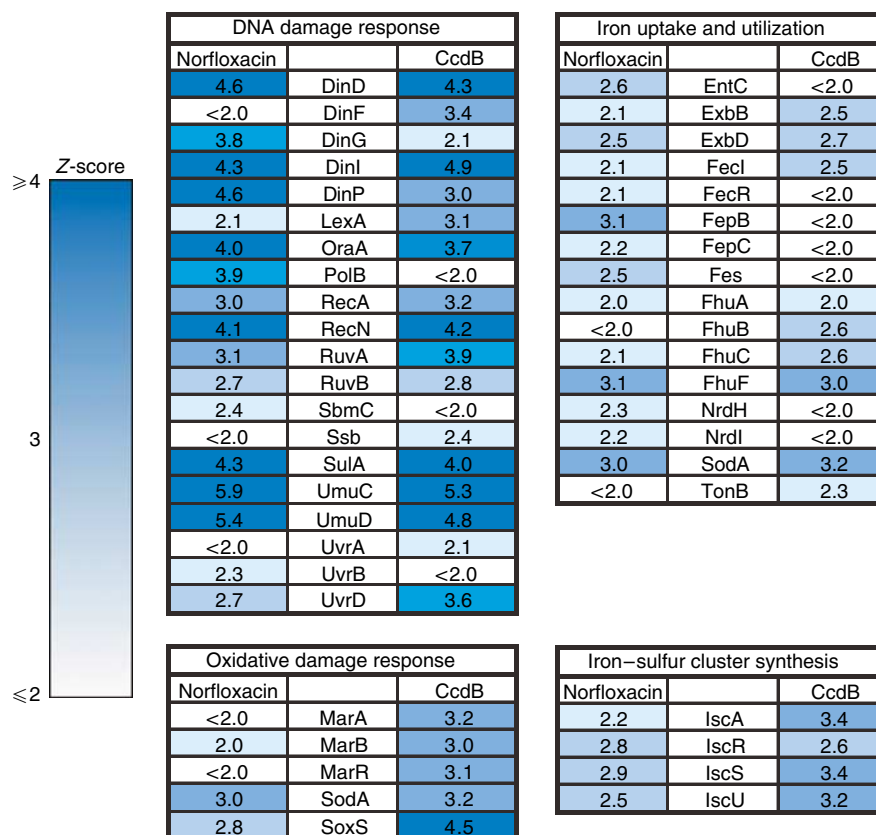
*Z*-score

⩾4

3

⩽2

| DNA damage response | | |
|---|---|---|
| Norfloxacin | | CcdB |
| 4.6 | DinD | 4.3 |
| <2.0 | DinF | 3.4 |
| 3.8 | DinG | 2.1 |
| 4.3 | DinI | 4.9 |
| 4.6 | DinP | 3.0 |
| 2.1 | LexA | 3.1 |
| 4.0 | OraA | 3.7 |
| 3.9 | PolB | <2.0 |
| 3.0 | RecA | 3.2 |
| 4.1 | RecN | 4.2 |
| 3.1 | RuvA | 3.9 |
| 2.7 | RuvB | 2.8 |
| 2.4 | SbmC | <2.0 |
| <2.0 | Ssb | 2.4 |
| 4.3 | SulA | 4.0 |
| 5.9 | UmuC | 5.3 |
| 5.4 | UmuD | 4.8 |
| <2.0 | UvrA | 2.1 |
| 2.3 | UvrB | <2.0 |
| 2.7 | UvrD | 3.6 |

| Iron uptake and utilization | | |
|---|---|---|
| Norfloxacin | | CcdB |
| 2.6 | EntC | <2.0 |
| 2.1 | ExbB | 2.5 |
| 2.5 | ExbD | 2.7 |
| 2.1 | FecI | 2.5 |
| 2.1 | FecR | <2.0 |
| 3.1 | FepB | <2.0 |
| 2.2 | FepC | <2.0 |
| 2.5 | Fes | <2.0 |
| 2.0 | FhuA | 2.0 |
| <2.0 | FhuB | 2.6 |
| 2.1 | FhuC | 2.6 |
| 3.1 | FhuF | 3.0 |
| 2.3 | NrdH | <2.0 |
| 2.2 | NrdI | <2.0 |
| 3.0 | SodA | 3.2 |
| <2.0 | TonB | 2.3 |

| Oxidative damage response | | |
|---|---|---|
| Norfloxacin | | CcdB |
| <2.0 | MarA | 3.2 |
| 2.0 | MarB | 3.0 |
| <2.0 | MarR | 3.1 |
| 3.0 | SodA | 3.2 |
| 2.8 | SoxS | 4.5 |

| Iron−sulfur cluster synthesis | | |
|---|---|---|
| Norfloxacin | | CcdB |
| 2.2 | IscA | 3.4 |
| 2.8 | IscR | 2.6 |
| 2.9 | IscS | 3.4 |
| 2.5 | IscU | 3.2 |